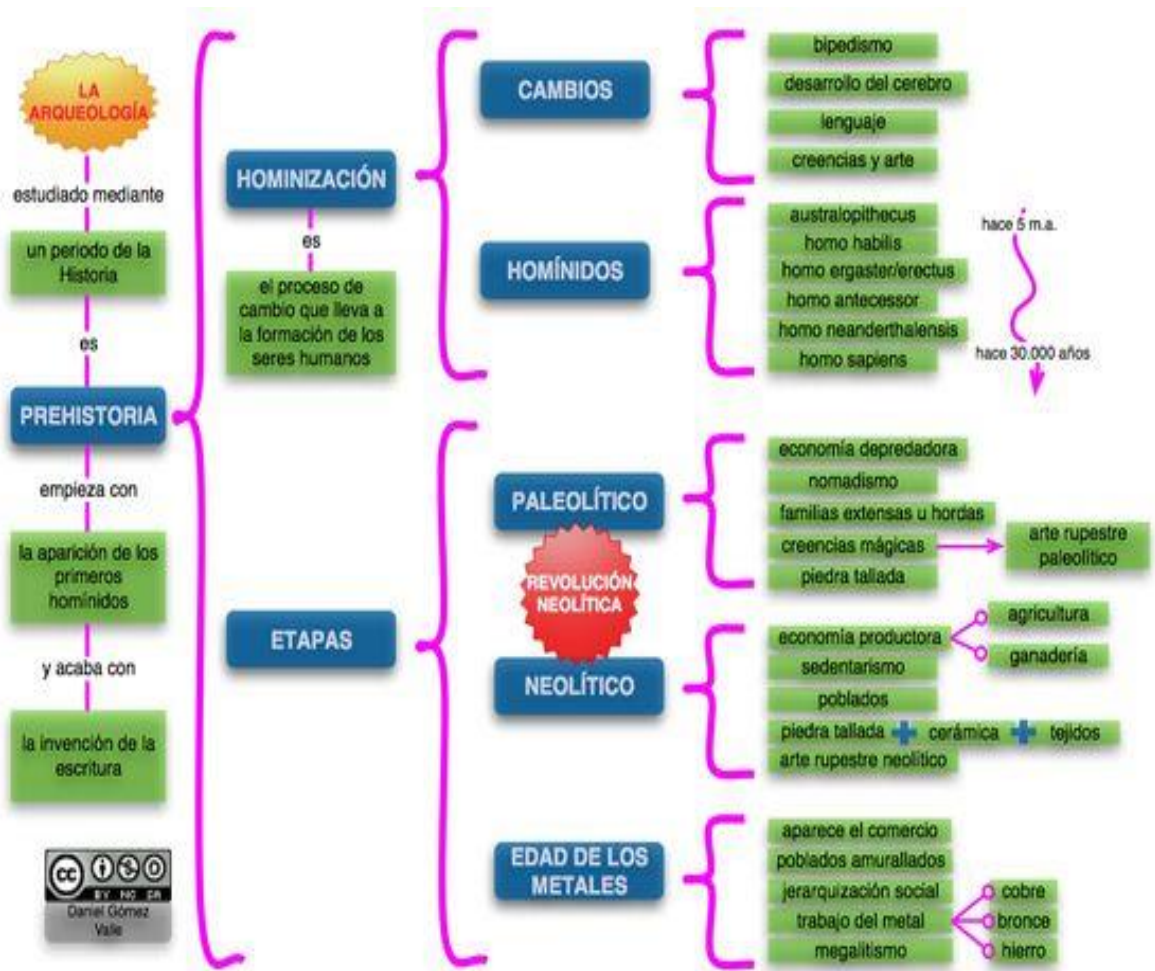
LA ARQUEOLOGÍA

estudiado mediante

un periodo de la Historia

es

PREHISTORIA

empieza con

la aparición de los primeros homínidos

y acaba con

la invención de la escritura

cc BY NC SA
Daniel Gómez Valle

HOMINIZACIÓN

es

el proceso de cambio que lleva a la formación de los seres humanos

ETAPAS

CAMBIOS

bipedismo
desarrollo del cerebro
lenguaje
creencias y arte

HOMÍNIDOS

australopithecus
homo habilis
homo ergaster/erectus
homo antecessor
homo neanderthalensis
homo sapiens

hace 5 m.a.
hace 30.000 años

PALEOLÍTICO

economía depredadora
nomadismo
familias extensas u hordas
creencias mágicas
arte rupestre paleolítico
piedra tallada

REVOLUCIÓN NEOLÍTICA

NEOLÍTICO

economía productora
agricultura
ganadería
sedentarismo
poblados
piedra tallada
cerámica
tejidos
arte rupestre neolítico

EDAD DE LOS METALES

aparece el comercio
poblados amurallados
jerarquización social
trabajo del metal
cobre
bronce
hierro
megalitismo